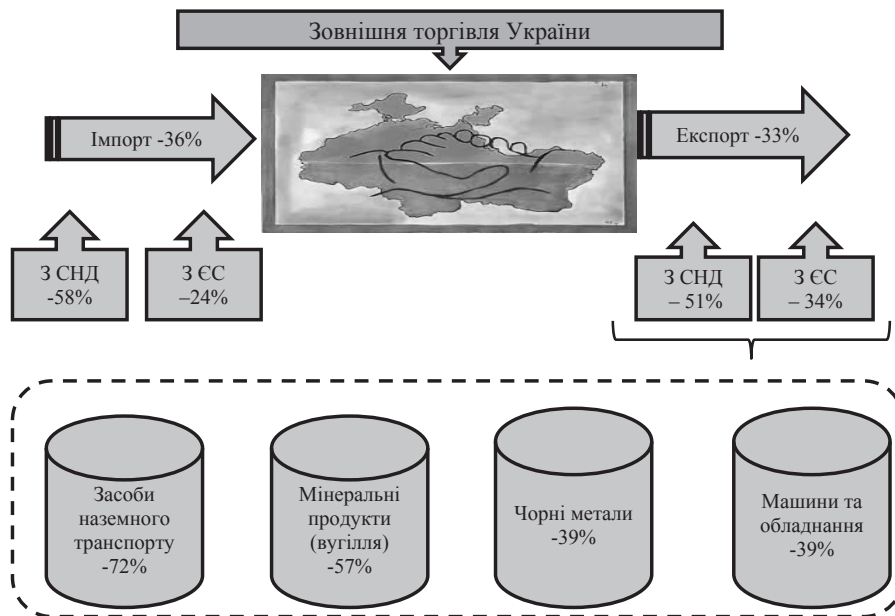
Зовнішня торгівля України

Імпорт -36%

Експорт -33%

З СНД -58%

З ЄС –24%

З СНД – 51%

З ЄС – 34%

Засоби наземного транспорту -72%

Мінеральні продукти (вугілля) -57%

Чорні метали -39%

Машини та обладнання -39%